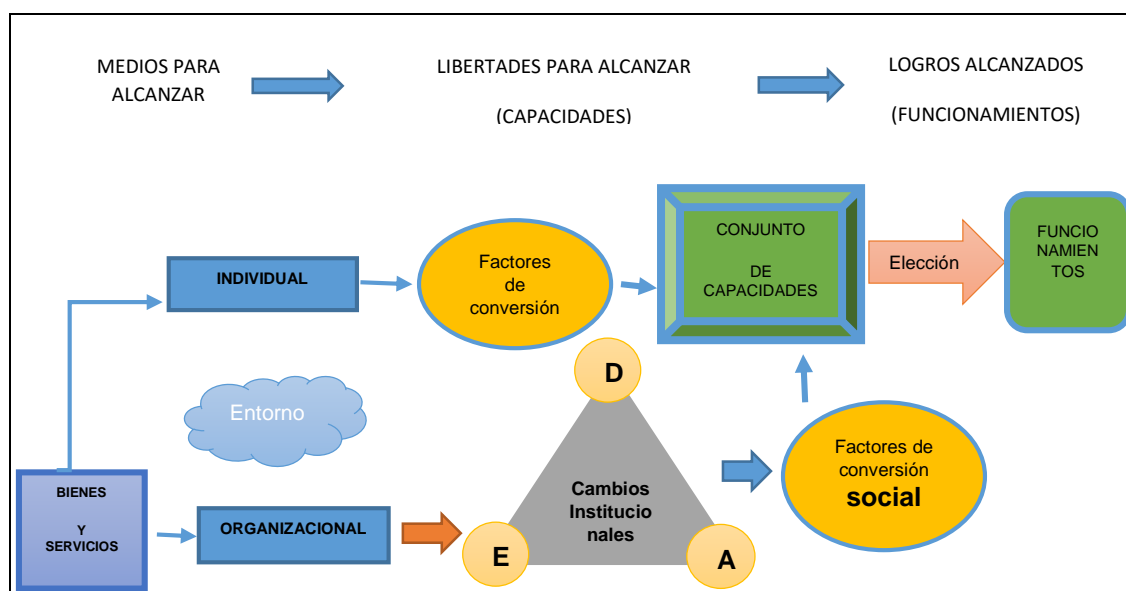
MEDIOS PARA ALCANZAR

LIBERTADES PARA ALCANZAR

(CAPACIDADES)

LOGROS ALCANZADOS

(FUNCIONAMIENTOS)

INDIVIDUAL

Factores de conversión

CONJUNTO DE CAPACIDADES

Elección

FUNCIO NAMIEN TOS

Entorno

D

Cambios Institucio nales

E

A

Factores de conversión social

BIENES Y SERVICIOS

ORGANIZACIONAL